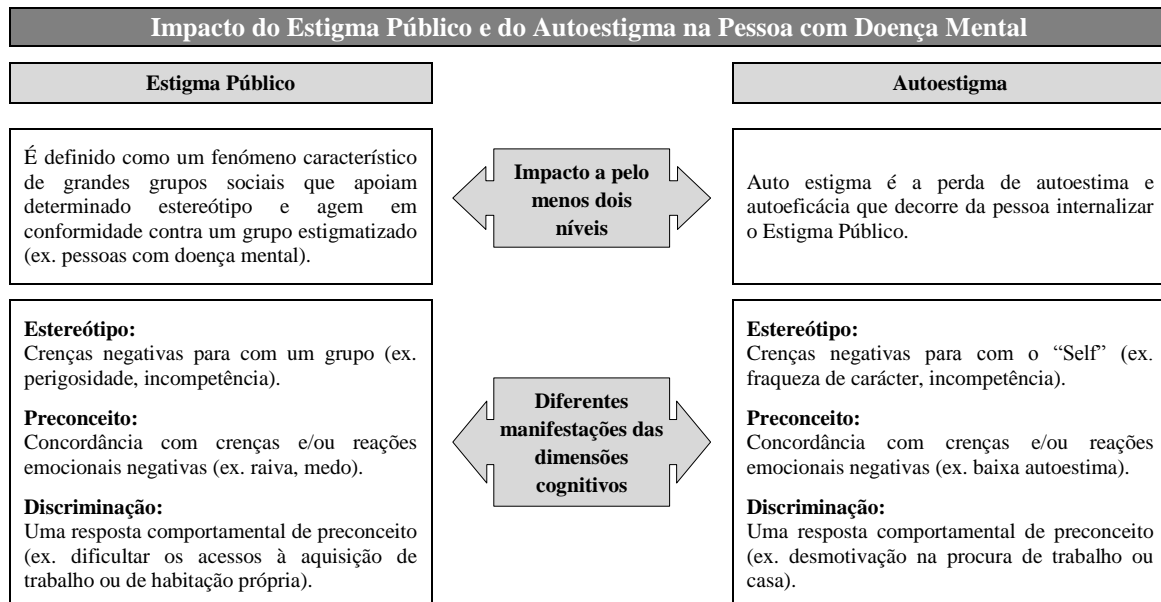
Impacto do Estigma Público e do Autoestigma na Pessoa com Doença Mental

Estigma Público

Autoestigma

É definido como um fenómeno característico de grandes grupos sociais que apoiam determinado estereótipo e agem em conformidade contra um grupo estigmatizado (ex. pessoas com doença mental).

Impacto a pelo menos dois níveis

Auto estigma é a perda de autoestima e autoeficácia que decorre da pessoa internalizar o Estigma Público.

Estereótipo:
Crenças negativas para com um grupo (ex. perigosidade, incompetência).

Preconceito:
Concordância com crenças e/ou reações emocionais negativas (ex. raiva, medo).

Discriminação:
Uma resposta comportamental de preconceito (ex. dificultar os acessos à aquisição de trabalho ou de habitação própria).

Diferentes manifestações das dimensões cognitivos

Estereótipo:
Crenças negativas para com o "Self" (ex. fraqueza de carácter, incompetência).

Preconceito:
Concordância com crenças e/ou reações emocionais negativas (ex. baixa autoestima).

Discriminação:
Uma resposta comportamental de preconceito (ex. desmotivação na procura de trabalho ou casa).